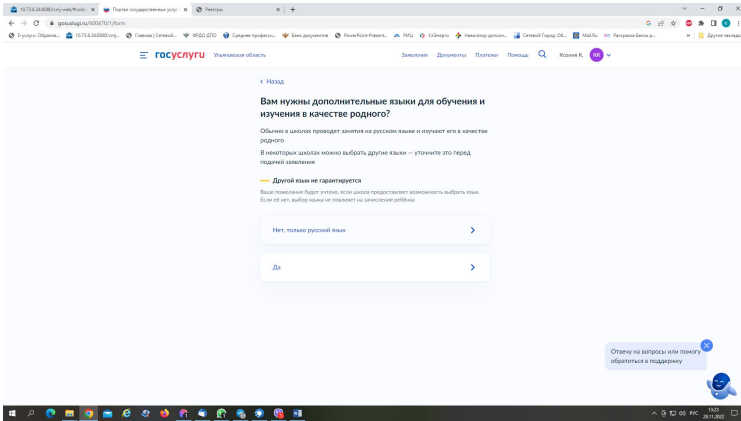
10.73.8.34:8080/cmy-web/#/colle ×  Портал государственных услуг ×  Реестры ×  +

gosuslugi.ru/600470/1/form

Е-услуги. Образов...  10.73.8.34:8080/cmy...  Главная | Сетевой...  ФГДО ДПО  Среднее профессио...  Банк документов  PowerPoint-Präsent...  РИЦ  УлЭнерго  Навигатор дополн...  Сетевой Город. ОБ...  Mail.Ru  Раскраска Белль р...  Другие закладки

госуслуги  Ульяновская область  Заявления  Документы  Платежи  Помощь  Ксения К.  КК

< Назад

Вам нужны дополнительные языки для обучения и изучения в качестве родного?

Обычно в школах проводят занятия на русском языке и изучают его в качестве родного

В некоторых школах можно выбрать другие языки — уточните это перед подачей заявления

Другой язык не гарантируется

Ваше пожелание будет учтено, если школа предоставляет возможность выбрать язык. Если её нет, выбор языка не повлияет на зачисление ребёнка

Нет, только русский язык

Да

Отвечу на вопросы или помогу обратиться в поддержку

РУС  15:23  28.11.2022